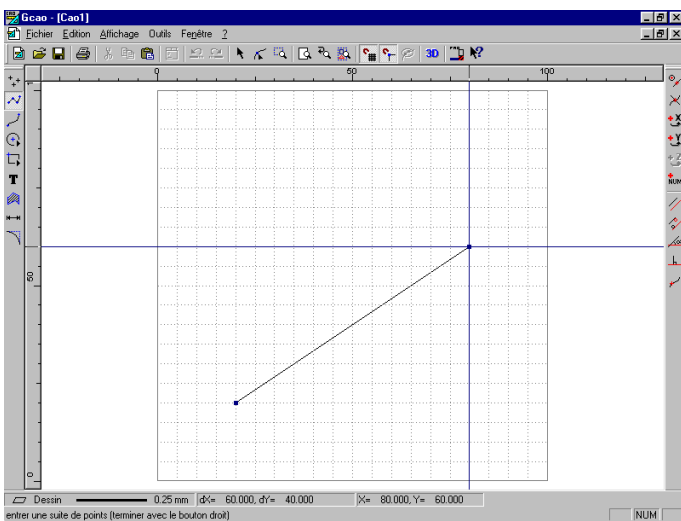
Gcao - [Cao1]

Fichier Edition Affichage Outils Fenêtre ?

3D

0 50 100

50

0

NUM

Dessin 0.25 mm dX= 60.000, dY= 40.000 X= 80.000, Y= 60.000

entrer une suite de points (terminer avec le bouton droit)

NUM